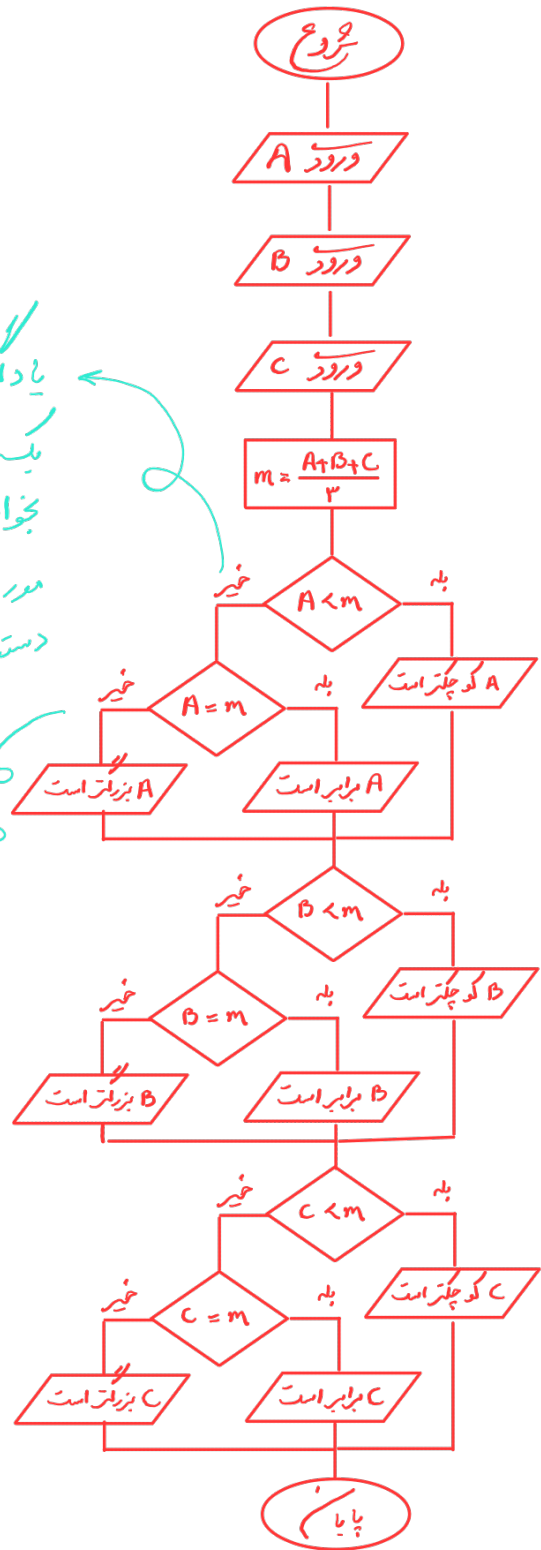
شروع

ورود A

ورود B

ورود C

$m = \frac{A+B+C}{3}$

$A < m$

بله

A کوچکتر است

خیر

$A = m$

بله

A برابر است

خیر

A بزرگتر است

$B < m$

بله

B کوچکتر است

خیر

$B = m$

بله

B برابر است

خیر

B بزرگتر است

$C < m$

بله

C کوچکتر است

خیر

$C = m$

بله

C برابر است

خیر

C بزرگتر است

پایان

یاد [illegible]

یک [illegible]

بخوا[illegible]

مور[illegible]

دست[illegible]